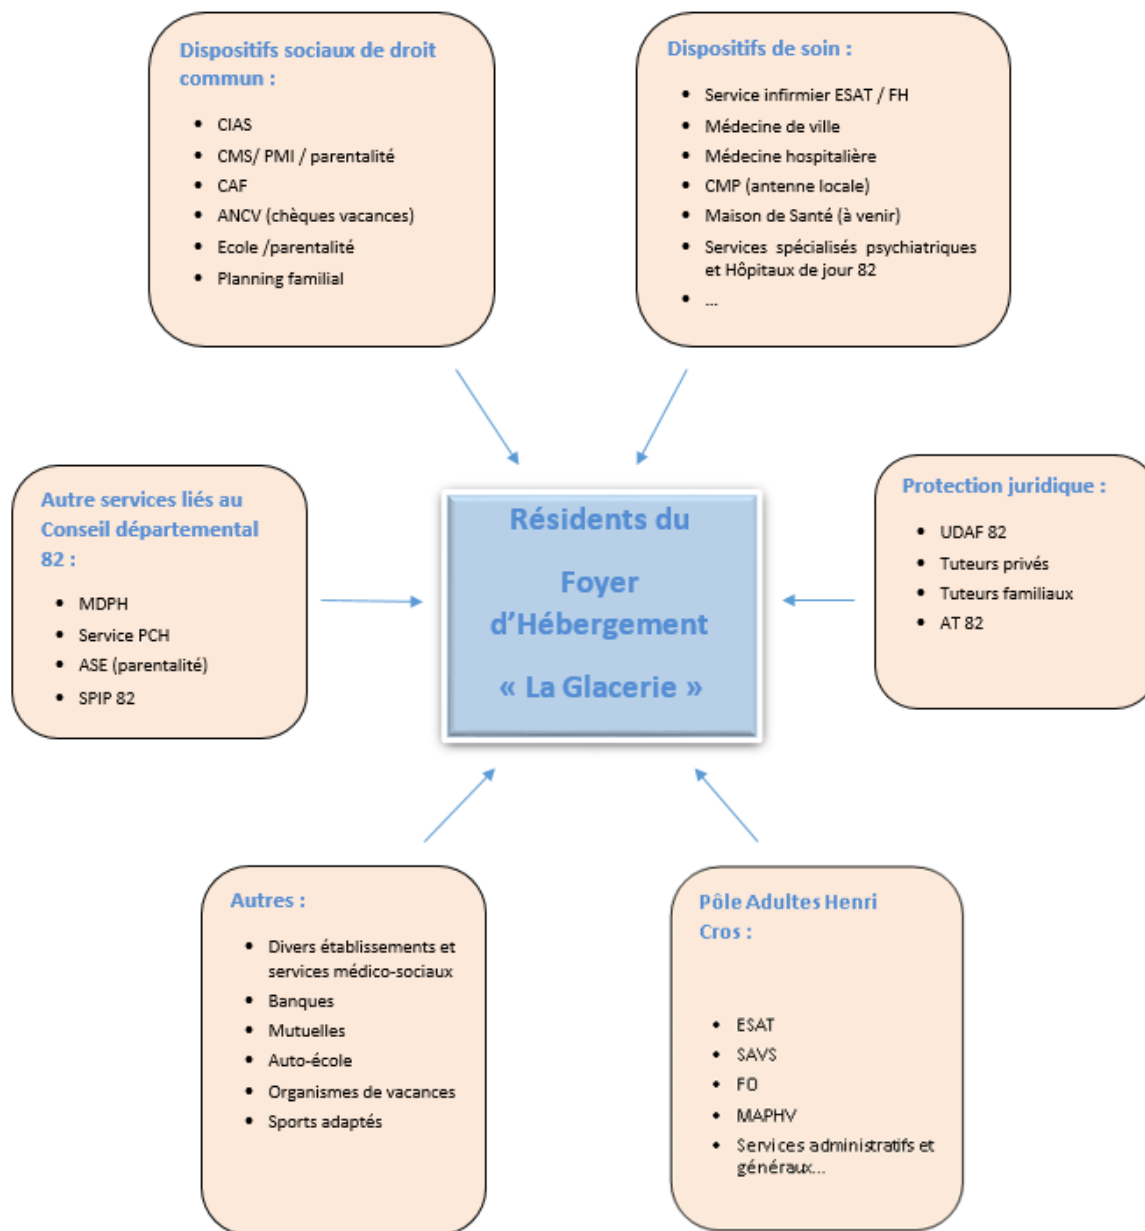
Dispositifs sociaux de droit commun :

- CIAS
- CMS/ PMI / parentalité
- CAF
- ANCV (chèques vacances)
- Ecole /parentalité
- Planning familial

Dispositifs de soin :

- Service infirmier ESAT / FH
- Médecine de ville
- Médecine hospitalière
- CMP (antenne locale)
- Maison de Santé (à venir)
- Services spécialisés psychiatriques et Hôpitaux de jour 82
- …

Autre services liés au Conseil départemental 82 :

- MDPH
- Service PCH
- ASE (parentalité)
- SPIP 82

Résidents du

Foyer d'Hébergement

« La Glacerie »

Protection juridique :

- UDAF 82
- Tuteurs privés
- Tuteurs familiaux
- AT 82

Autres :

- Divers établissements et services médico-sociaux
- Banques
- Mutuelles
- Auto-école
- Organismes de vacances
- Sports adaptés

Pôle Adultes Henri Cros :

- ESAT
- SAVS
- FO
- MAPHV
- Services administratifs et généraux…